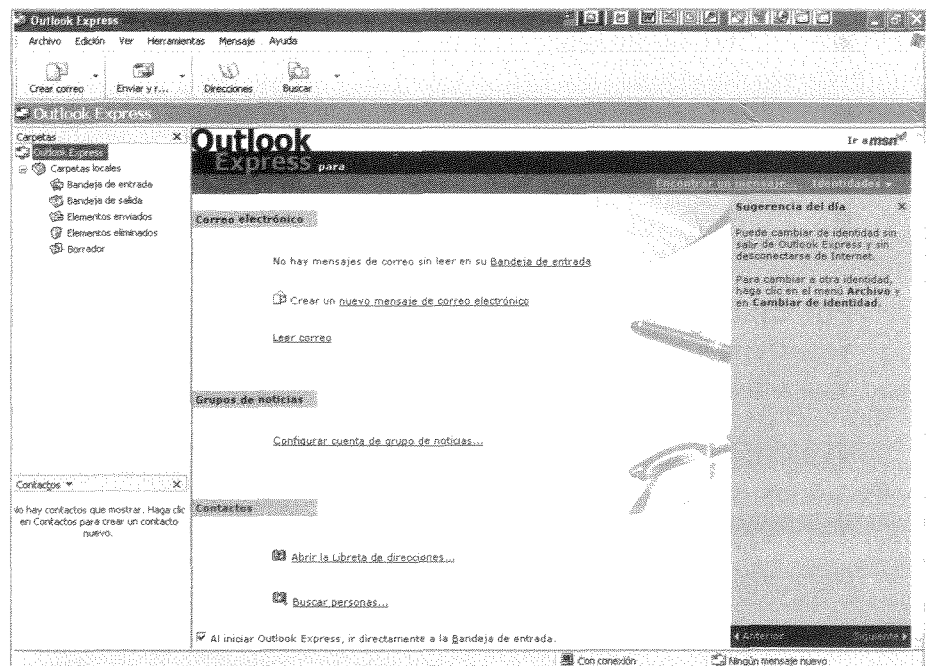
Outlook Express

Archivo Edición Ver Herramientas Mensaje Ayuda

Crear correo Enviar y r... Direcciones Buscar

Outlook Express

Carpetas ×
Outlook Express
Carpetas locales
Bandeja de entrada
Bandeja de salida
Elementos enviados
Elementos eliminados
Borrador

Outlook Express para

Ir a msn

Encontrar un mensaje... Identidades

Correo electrónico

No hay mensajes de correo sin leer en su Bandeja de entrada

Crear un nuevo mensaje de correo electrónico

Leer correo

Grupos de noticias

Configurar cuenta de grupo de noticias...

Contactos

Abrir la Libreta de direcciones...

Buscar personas...

Al iniciar Outlook Express, ir directamente a la Bandeja de entrada.

Sugerencia del día ×

Puede cambiar de identidad sin salir de Outlook Express y sin desconectarse de Internet.

Para cambiar a otra identidad, haga clic en el menú Archivo y en Cambiar de identidad.

Anterior Siguiente

Contactos ×
No hay contactos que mostrar. Haga clic en Contactos para crear un contacto nuevo.

Con conexión Ningún mensaje nuevo